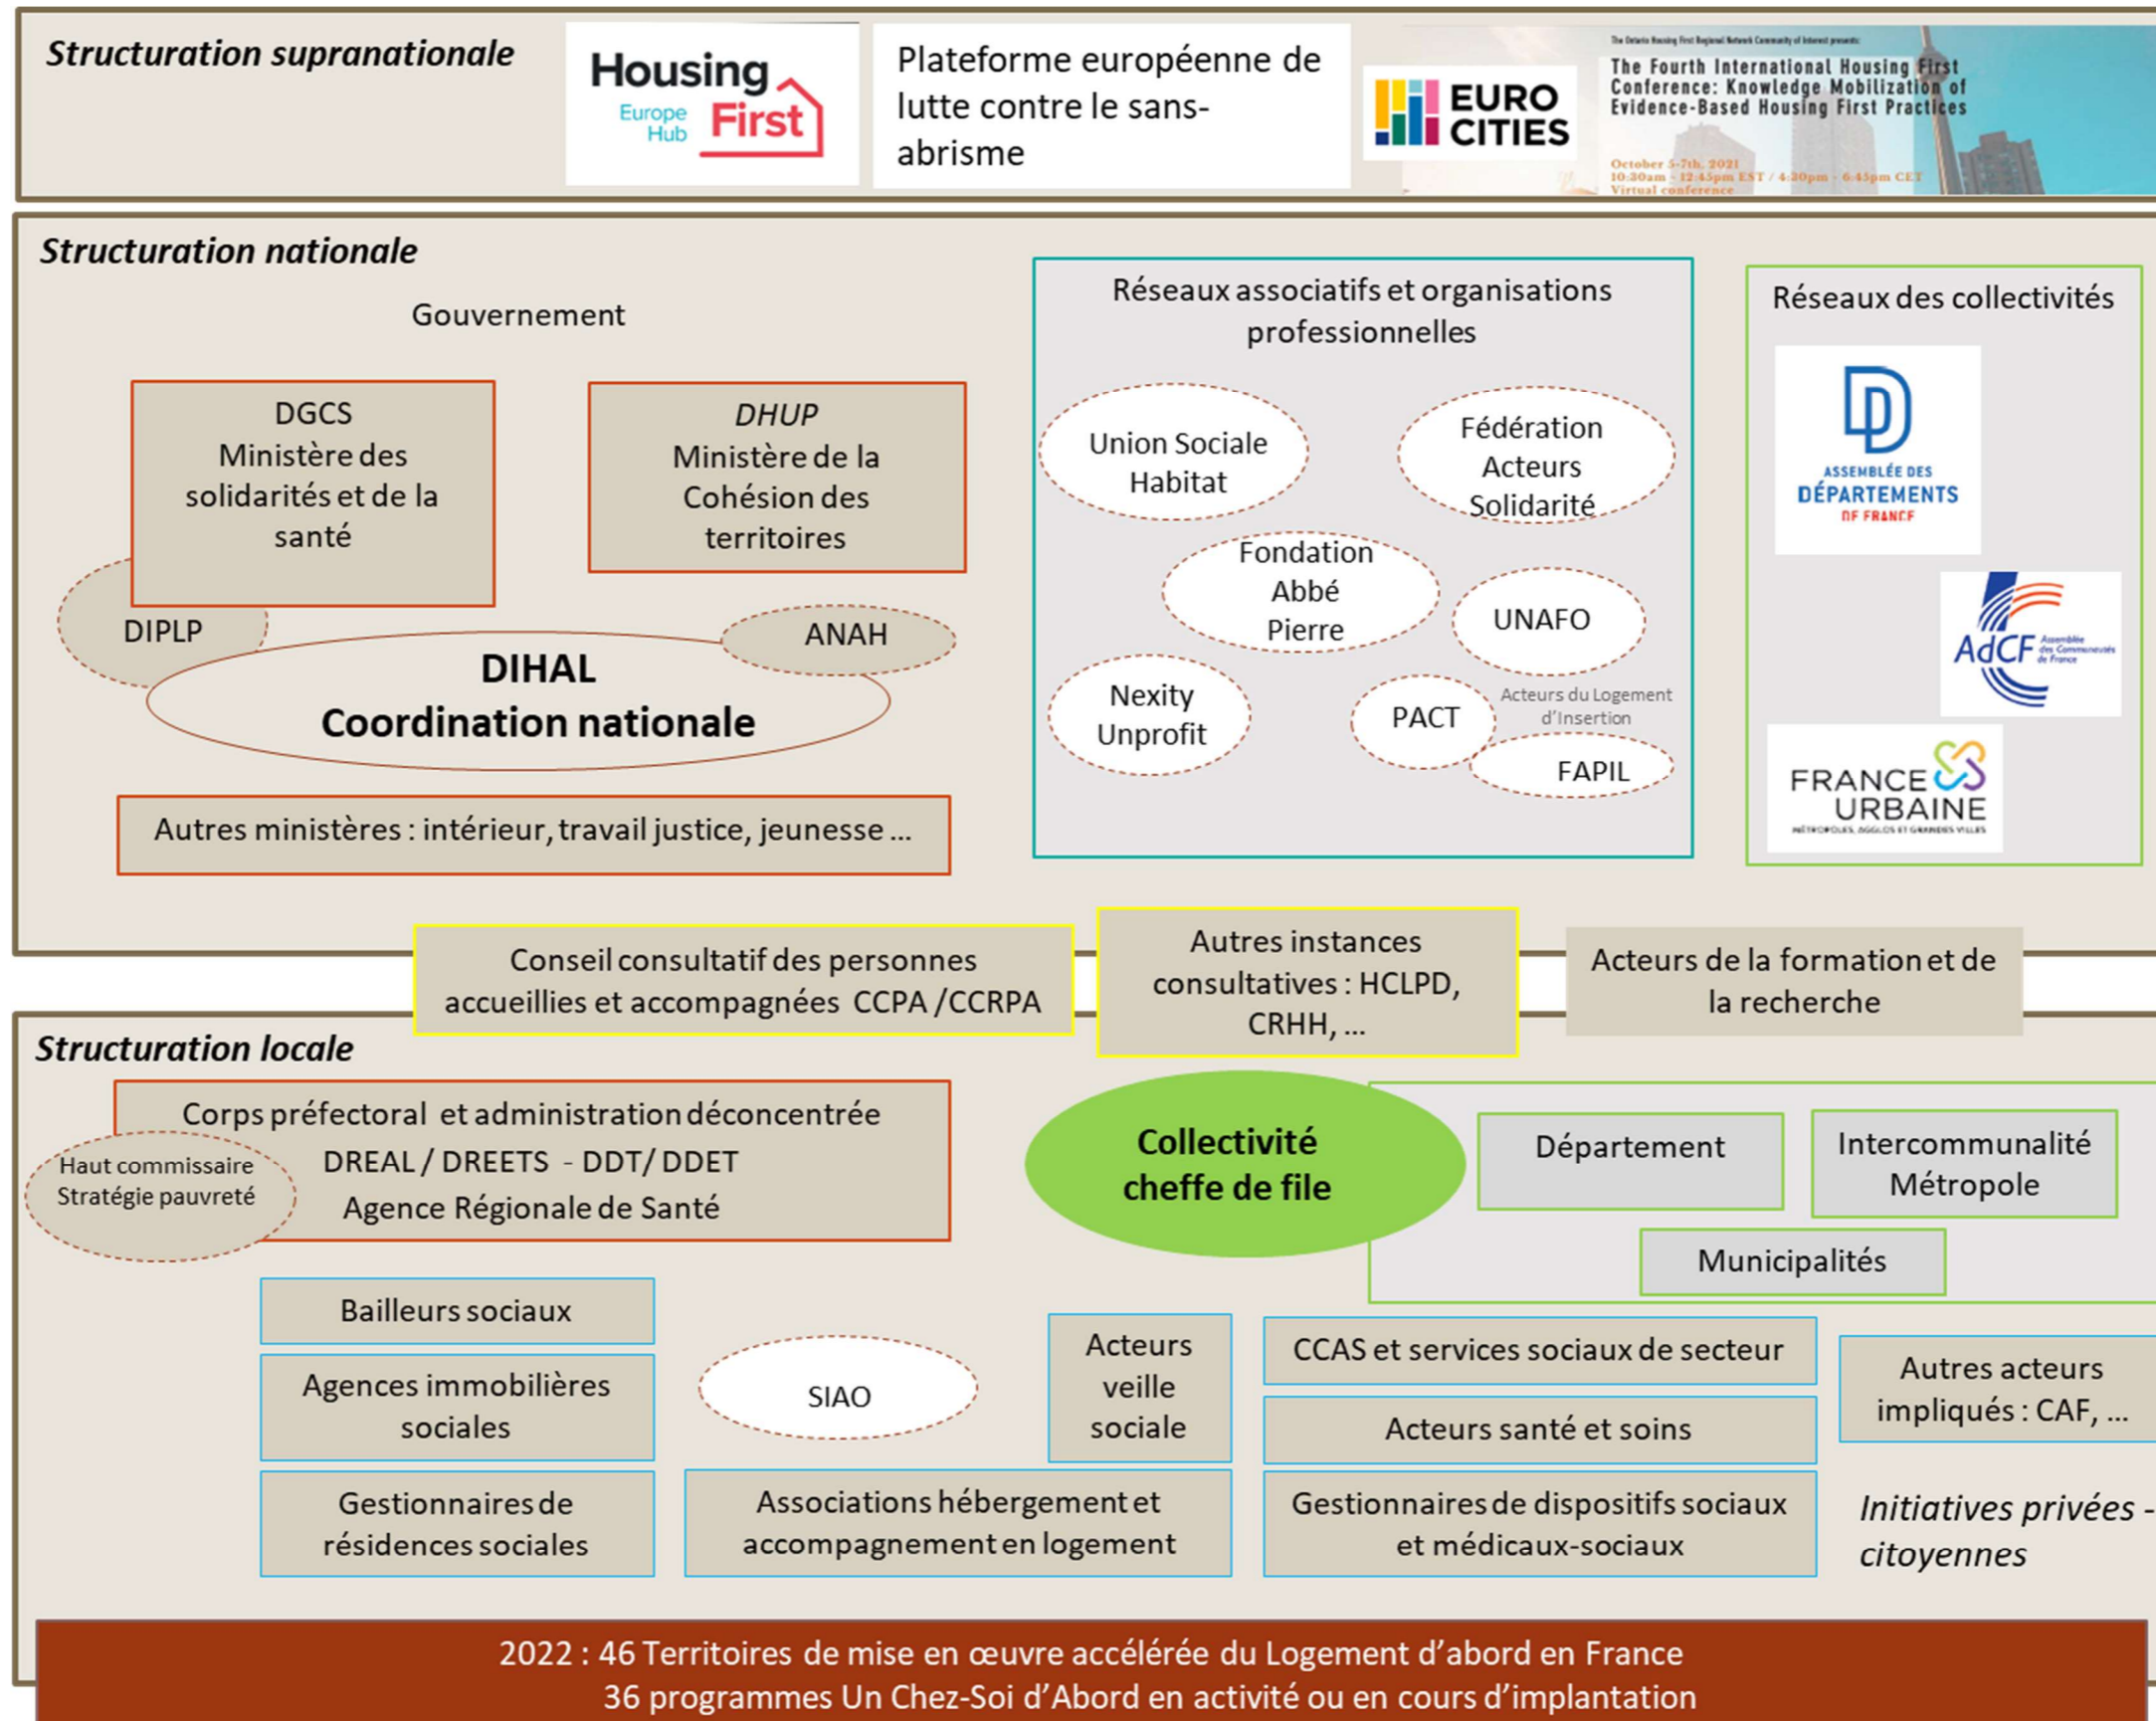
Structuration supranationale

Housing First Europe Hub

Plateforme européenne de lutte contre le sans-abrisme

EURO CITIES

The Ontario Housing First Regional Network Community of Interest presents:

The Fourth International Housing First Conference: Knowledge Mobilization of Evidence-Based Housing First Practices

October 5-7th, 2021
10:30am - 12:45pm EST / 4:30pm - 6:45pm CET
Virtual conference

Structuration nationale

Gouvernement

DGCS
Ministère des solidarités et de la santé

DHUP
Ministère de la Cohésion des territoires

DIPLP

ANAH

DIHAL
Coordination nationale

Autres ministères : intérieur, travail justice, jeunesse ...

Réseaux associatifs et organisations professionnelles

Union Sociale Habitat

Fédération Acteurs Solidarité

Fondation Abbé Pierre

UNAFO

Nexity Unprofit

PACT

Acteurs du Logement d'Insertion

FAPIL

Réseaux des collectivités

ASSEMBLÉE DES DÉPARTEMENTS DE FRANCE

AdCF Assemblée des Communautés de France

FRANCE URBAINE
MÉTROPOLES, AGGLOS ET GRANDES VILLES

Conseil consultatif des personnes accueillies et accompagnées CCPA /CCRPA

Autres instances consultatives : HCLPD, CRHH, ...

Acteurs de la formation et de la recherche

Structuration locale

Corps préfectoral et administration déconcentrée
DREAL / DREETS - DDT/ DDET
Agence Régionale de Santé

Haut commissaire Stratégie pauvreté

Collectivité cheffe de file

Département

Intercommunalité Métropole

Municipalités

Bailleurs sociaux

Agences immobilières sociales

Gestionnaires de résidences sociales

SIAO

Acteurs veille sociale

Associations hébergement et accompagnement en logement

CCAS et services sociaux de secteur

Acteurs santé et soins

Gestionnaires de dispositifs sociaux et médicaux-sociaux

Autres acteurs impliqués : CAF, ...

Initiatives privées - citoyennes

2022 : 46 Territoires de mise en œuvre accélérée du Logement d'abord en France
36 programmes Un Chez-Soi d'Abord en activité ou en cours d'implantation